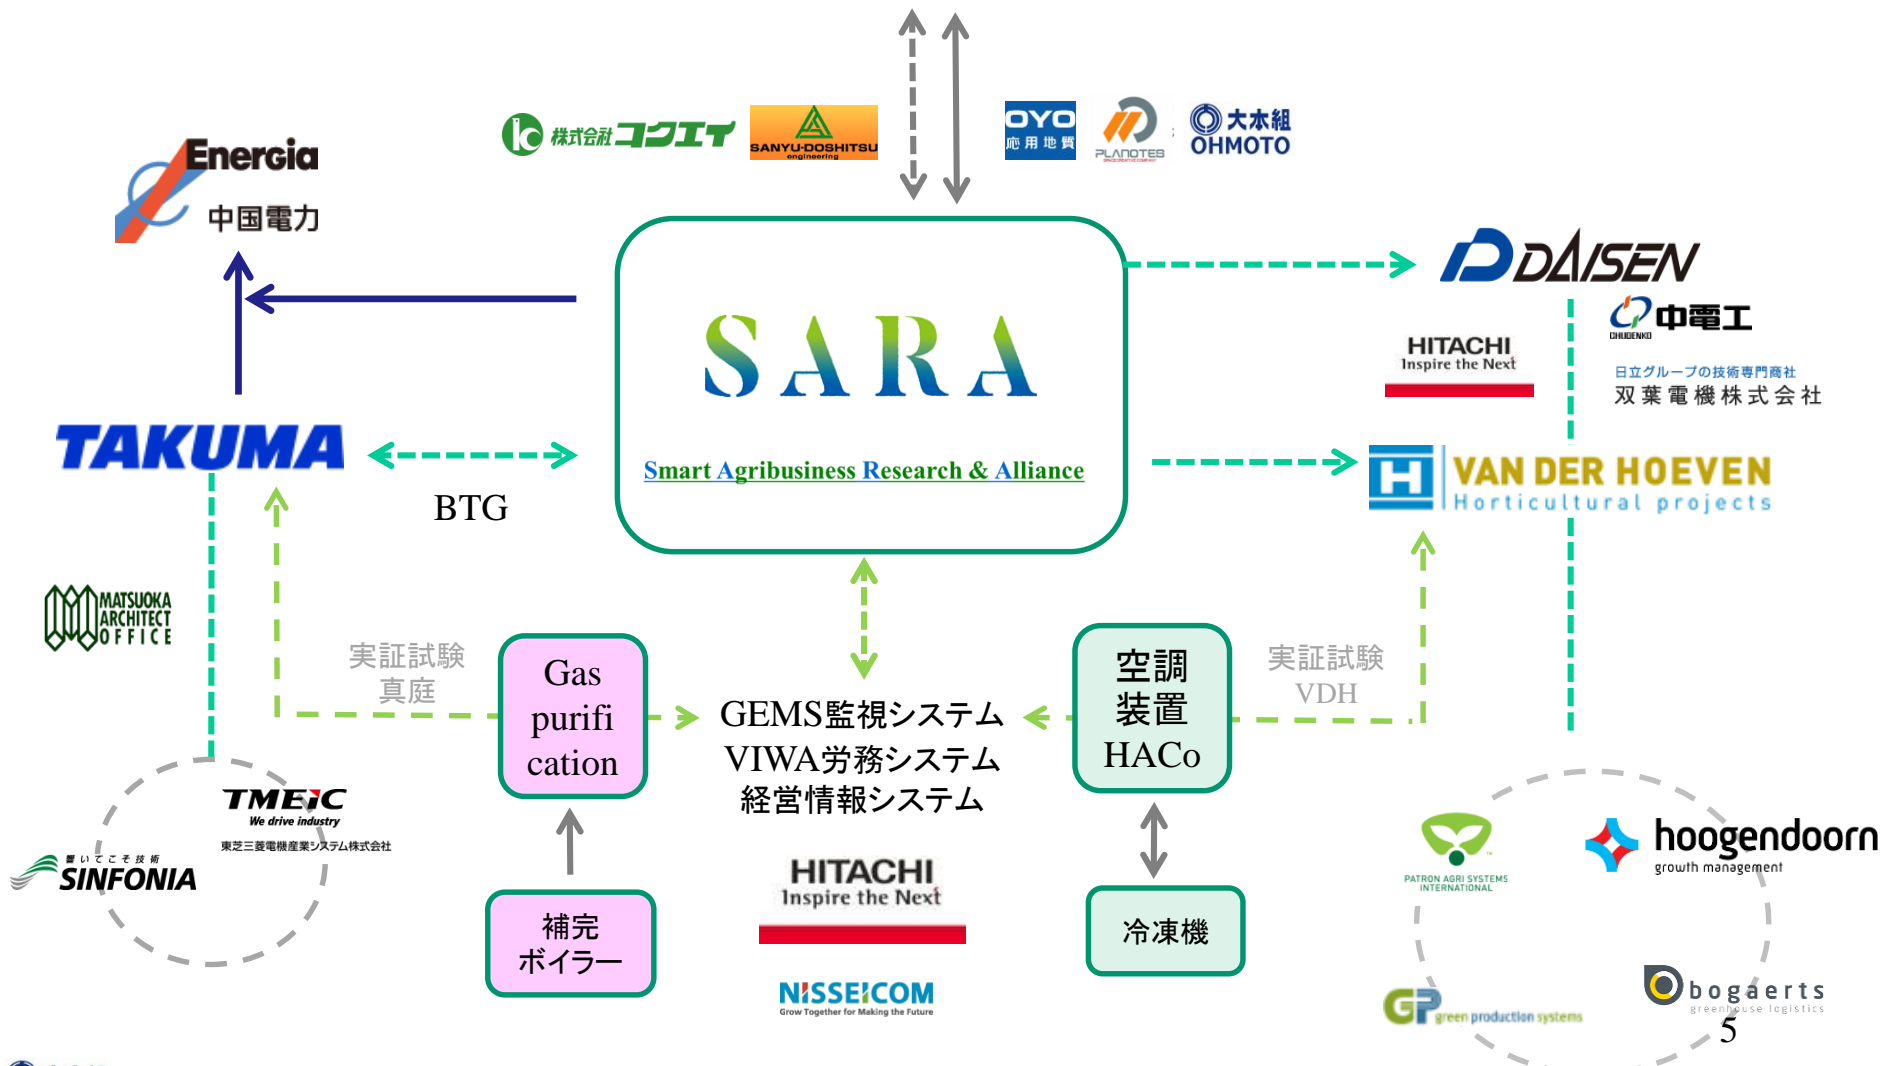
株式会社コクエイ
SANYU-DOSHITSU engineering
OYO 応用地質
PLANOTES
大本組 OHMOTO

Energia
中国電力

SARA
Smart Agribusiness Research & Alliance

DAISEN
中電工
CHUDENKO
HITACHI
Inspire the Next
日立グループの技術専門商社
双葉電機株式会社

TAKUMA
BTG

VAN DER HOEVEN
Horticultural projects

MATSUOKA ARCHITECT OFFICE

実証試験
真庭

Gas purification

GEMS監視システム
VIWA労務システム
経営情報システム

空調装置
HACo

実証試験
VDH

TMEIC
We drive industry
東芝三菱電機産業システム株式会社

響いてこそ技術
SINFONIA

補完
ボイラー

HITACHI
Inspire the Next

NISSEICOM
Grow Together for Making the Future

冷凍機

PATRON AGRI SYSTEMS INTERNATIONAL

hoogendoorn
growth management

GP green production systems

bogaerts
greenhouse logistics

5